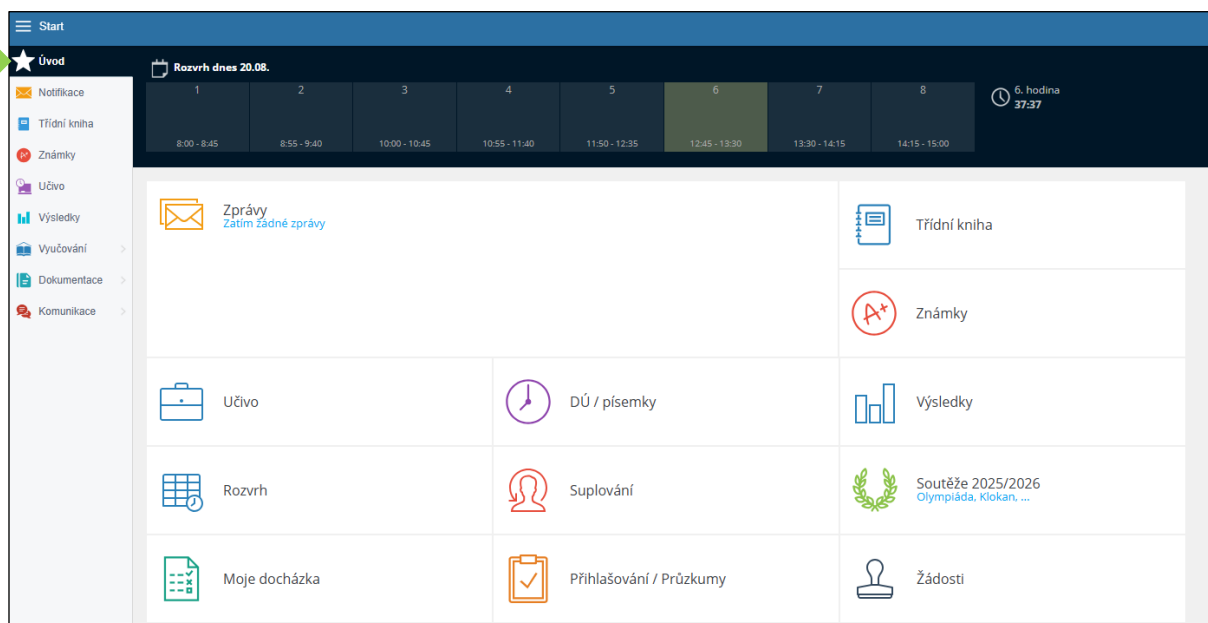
Start

Úvod
Notifikace
Třídní kniha
Známky
Učivo
Výsledky
Vyučování
Dokumentace
Komunikace

Rozvrh dnes 20.08.

| 1 | 2 | 3 | 4 | 5 | 6 | 7 | 8 |
|---|---|---|---|---|---|---|---|
| 8:00 - 8:45 | 8:55 - 9:40 | 10:00 - 10:45 | 10:55 - 11:40 | 11:50 - 12:35 | 12:45 - 13:30 | 13:30 - 14:15 | 14:15 - 15:00 |

6. hodina
37:37

Zprávy
Zatím žádné zprávy

Třídní kniha

Známky

Učivo

DÚ / písemky

Výsledky

Rozvrh

Suplování

Soutěže 2025/2026
Olympiáda, Klokan, ...

Moje docházka

Přihlašování / Průzkumy

Žádosti